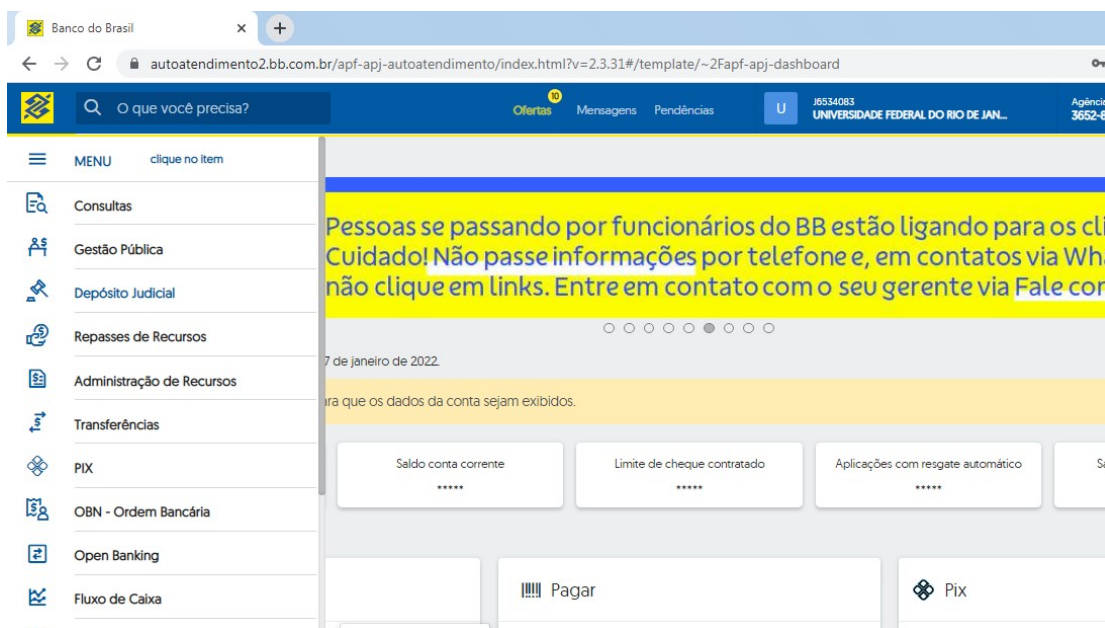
Banco do Brasil ×
+

autoatendimento2.bb.com.br/apf-apj-autoatendimento/index.html?v=2.3.31#/template/~2Fapf-apj-dashboard

O que você precisa?

10
Ofertas Mensagens Pendências

U J6534083 UNIVERSIDADE FEDERAL DO RIO DE JAN...

Agênci 3652-

MENU clique no item

Consultas

Gestão Pública

Depósito Judicial

Repasses de Recursos

Administração de Recursos

Transferências

PIX

OBN - Ordem Bancária

Open Banking

Fluxo de Caixa

Pessoas se passando por funcionários do BB estão ligando para os cl
Cuidado! Não passe informações por telefone e, em contatos via Wh
não clique em links. Entre em contato com o seu gerente via Fale co

7 de janeiro de 2022.

ra que os dados da conta sejam exibidos.

Saldo conta corrente
*****

Limite de cheque contratado
*****

Aplicações com resgate automático
*****

Sa

Pagar

Pix